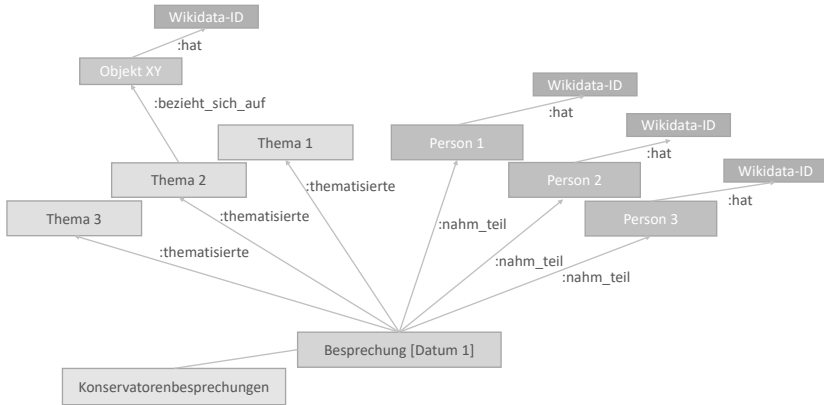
Wikidata-ID

:hat

Objekt XY

:bezieht_sich_auf

Thema 1

Thema 2

Thema 3

Wikidata-ID

:hat

Person 1

Wikidata-ID

:hat

Person 2

Wikidata-ID

:hat

Person 3

:thematisierte

:thematisierte

:thematisierte

:nahm_teil

:nahm_teil

:nahm_teil

Besprechung [Datum 1]

Konservatorenbesprechungen